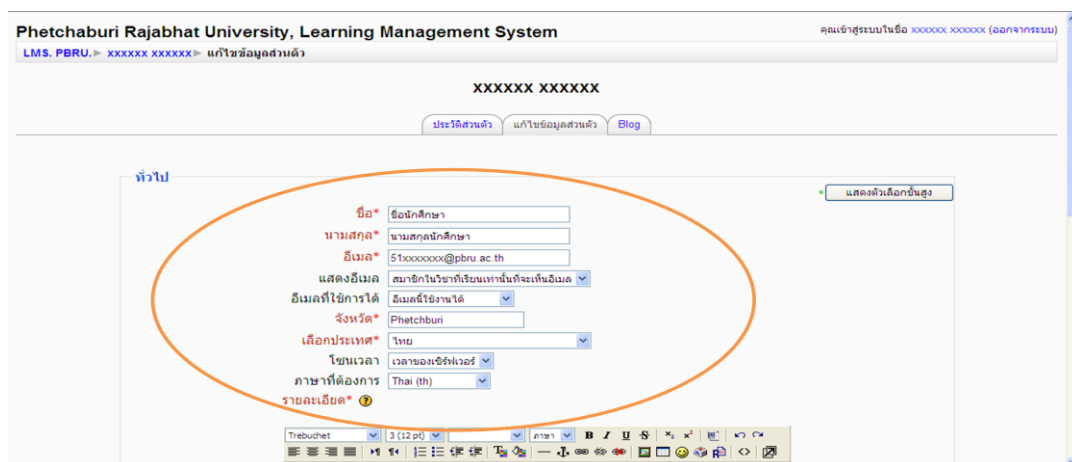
Phetchaburi Rajabhat University, Learning Management System

คุณเข้าสู่ระบบในชื่อ xxxxxx xxxxxx (ออกจากระบบ)

LMS. PBRU. ► xxxxxx xxxxxx ► แก้ไขข้อมูลส่วนตัว

xxxxxx xxxxxx

ประวัติส่วนตัว | แก้ไขข้อมูลส่วนตัว | Blog

ทั่วไป

แสดงตัวเลือกขั้นสูง

ชื่อ* ชื่อนักศึกษา

นามสกุล* นามสกุลนักศึกษา

อีเมล* 51xxxxxxx@pbru.ac.th

แสดงอีเมล สมาชิกในวิชาที่เรียนเท่านั้นที่จะเห็นอีเมล

อีเมลที่ใช้การได้ อีเมลนี้ใช้งานได้

จังหวัด* Phetchburi

เลือกประเทศ* ไทย

โซนเวลา เวลาของเซิร์ฟเวอร์

ภาษาที่ต้องการ Thai (th)

รายละเอียด*

Trebuchet | 3 (12 pt) | ภาษา | B I U S